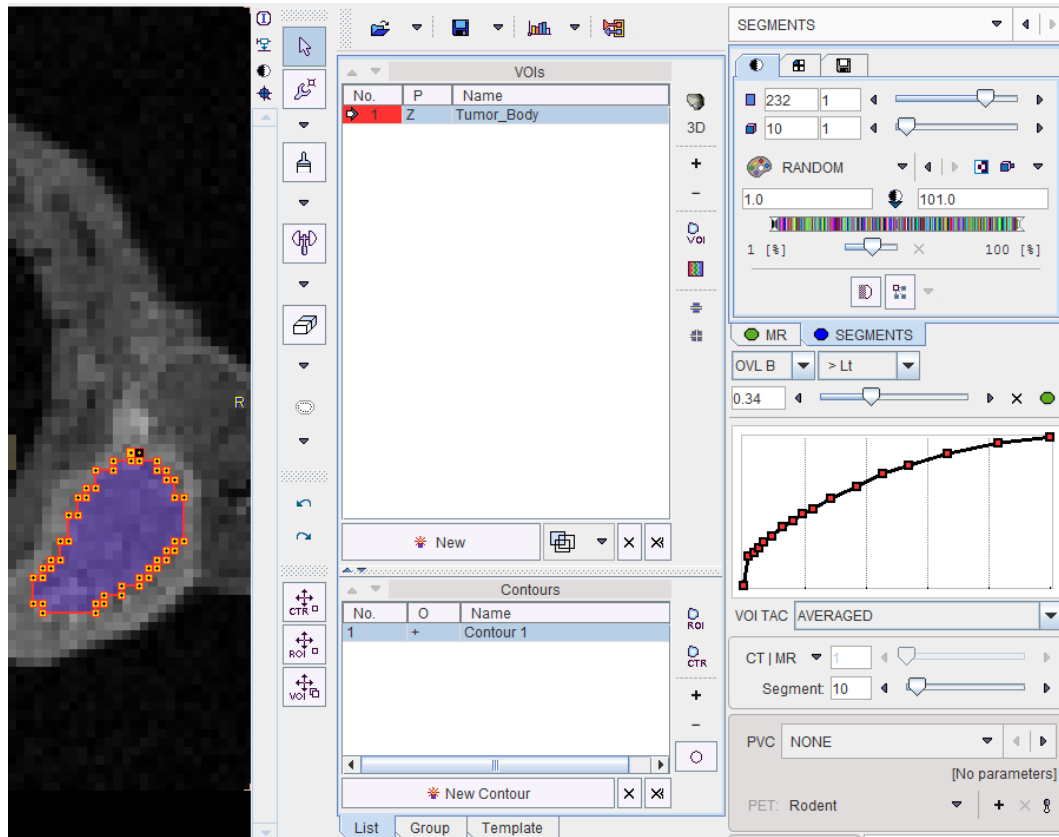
R

3D

VOI

CTR

ROI

VOI

VOIs

| No. | P | Name |
|---|---|---|
| 1 | Z | Tumor_Body |

New

Contours

| No. | O | Name |
|---|---|---|
| 1 | + | Contour 1 |

ROI

CTR

New Contour

List Group Template

SEGMENTS

232 1

10 1

RANDOM

1.0 101.0

1 [%] 100 [%]

MR SEGMENTS

OVL B > Lt

0.34

VOI TAC AVERAGED

CT | MR 1

Segment: 10

PVC NONE

[No parameters]

PET: Rodent